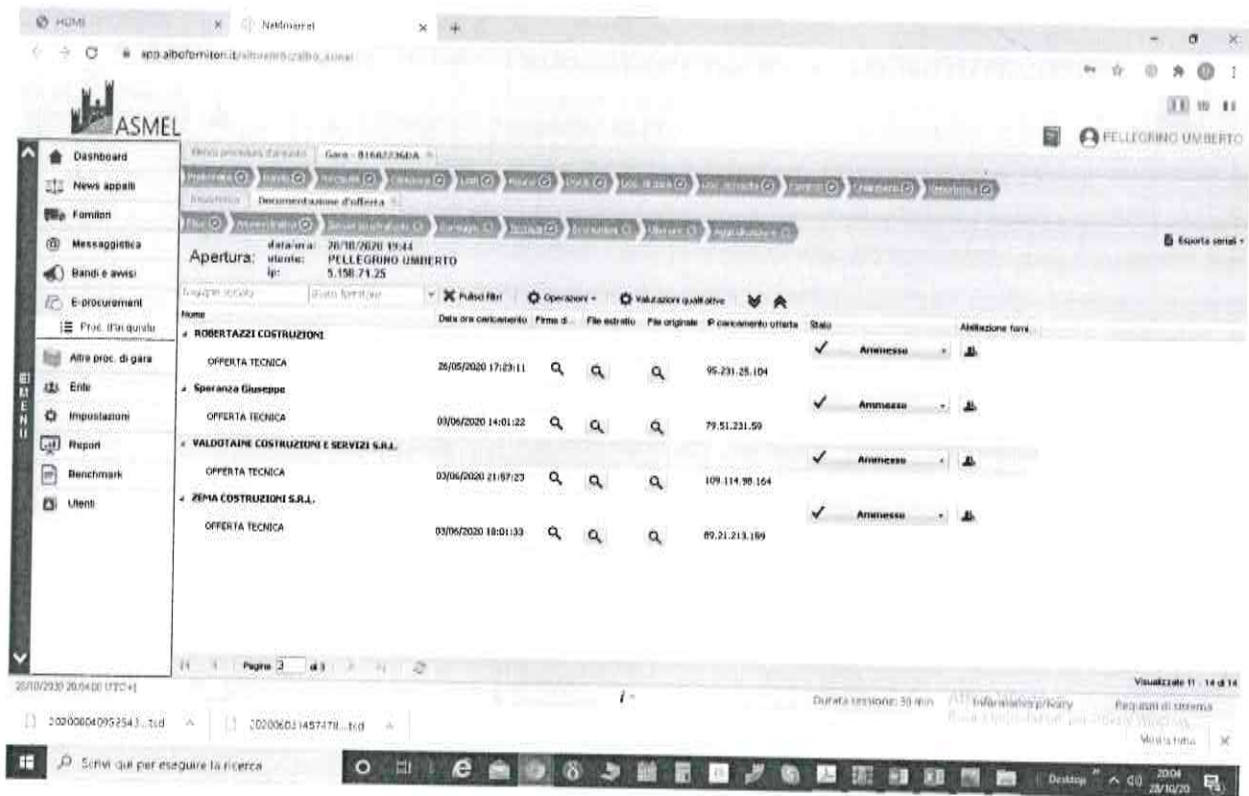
HOME
Netmarket
app.albofornitori.it/alboeproc/albo_asmel

ASMEL

PELLEGRINO UMBERTO

Dashboard
News appalti
Fornitori
Messaggistica
Bandi e avvisi
E-procurement
Proc. tradizionale
Altre proc. di gara
Ente
Impostazioni
Report
Benchmark
Utenti

MENU

Gara - 8168236DA

Documentazione d'offerta

Esporta seriali

Apertura: data/ora: 28/10/2020 19:44
utente: PELLEGRINO UMBERTO
ip: 5.158.71.25

Pulisci filtri
Operazioni
Valutazioni qualitative

| Nome | Data ora caricamento | Firma di... | File estratto | File originale | IP caricamento offerta | Stato | Abilitazione forza |
|---|---|---|---|---|---|---|---|
| ROBERTAZZI COSTRUZIONI | | | | | | | |
| OFFERTA TECNICA | 26/05/2020 17:23:11 | | | | 95.231.25.104 | ✓ Ammesso | |
| Speranza Giuseppe | | | | | | | |
| OFFERTA TECNICA | 03/06/2020 14:01:22 | | | | 79.51.231.59 | ✓ Ammesso | |
| VALDOTAINE COSTRUZIONI E SERVIZI S.R.L. | | | | | | | |
| OFFERTA TECNICA | 03/06/2020 21:57:23 | | | | 109.114.98.164 | ✓ Ammesso | |
| ZEMA COSTRUZIONI S.R.L. | | | | | | | |
| OFFERTA TECNICA | 03/06/2020 18:01:33 | | | | 89.21.213.189 | ✓ Ammesso | |

Pagina 3 di 3

Visualizzate 11 - 14 di 14

28/10/2020 20:04:00 (UTC+1)

Durata sessione: 30 min
Informativa privacy
Requisiti di sistema

20200604095254...tsd
20200603145747...tsd

Mostra tutto

Scrivi qui per eseguire la ricerca

Desktop
20:04
28/10/20